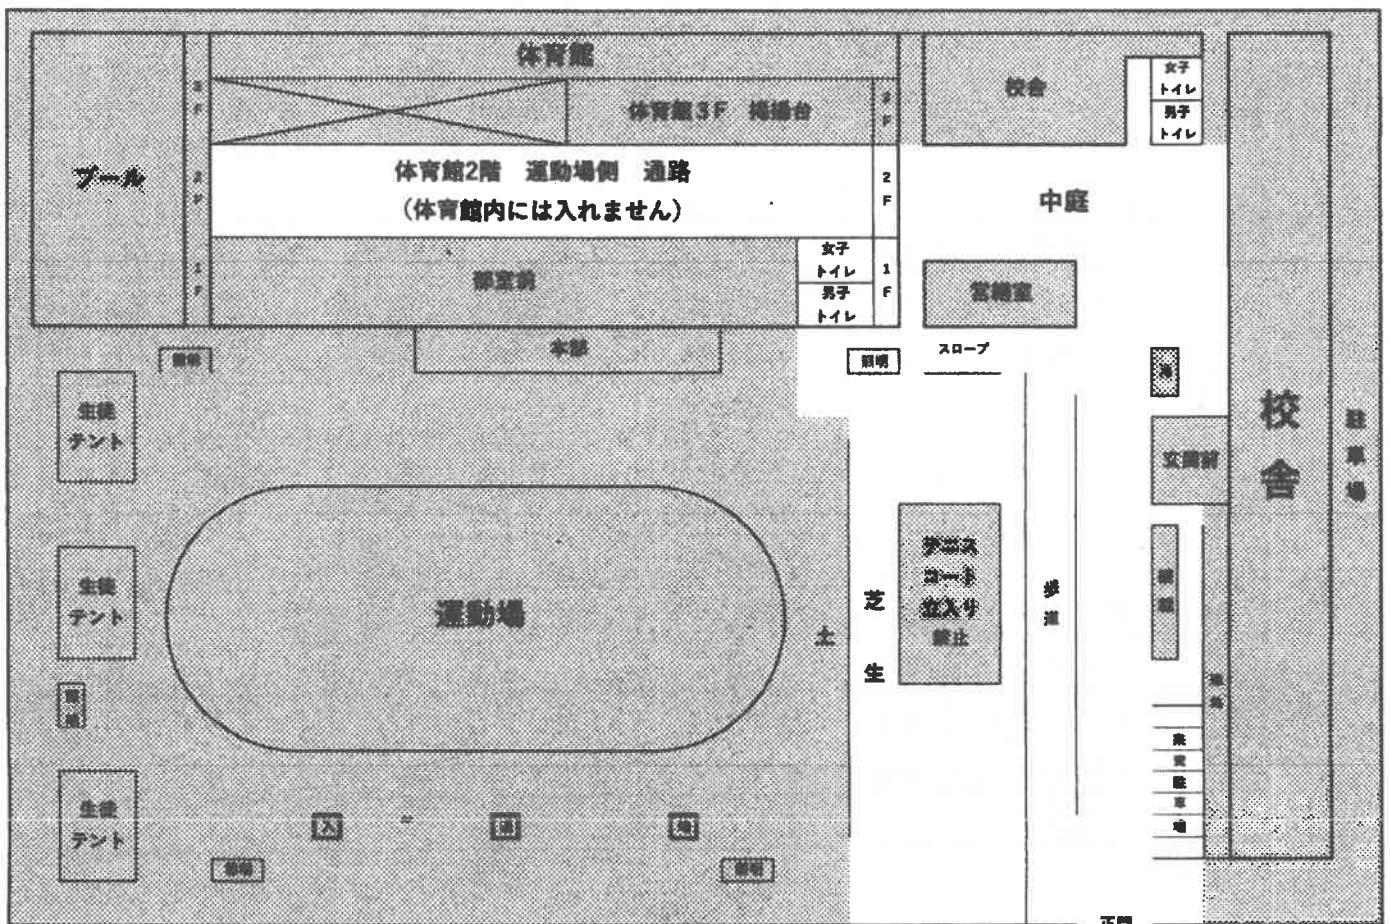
体育館

3F

体育館3F 掲揚台

3F

プール

2F

体育館2階 運動場側 通路
(体育館内には入れません)

2F

中庭

校舎

女子トイレ

男子トイレ

1F

部室棟

女子トイレ

男子トイレ

1F

営繕室

本部

照明

照明

スロープ

生徒テント

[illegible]

校舎

駐車場

玄関前

生徒テント

運動場

テニスコート立入り禁止

芝生

土

歩道

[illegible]

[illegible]

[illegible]

生徒テント

入

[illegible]

入

照明

照明

来賓駐車場

正門